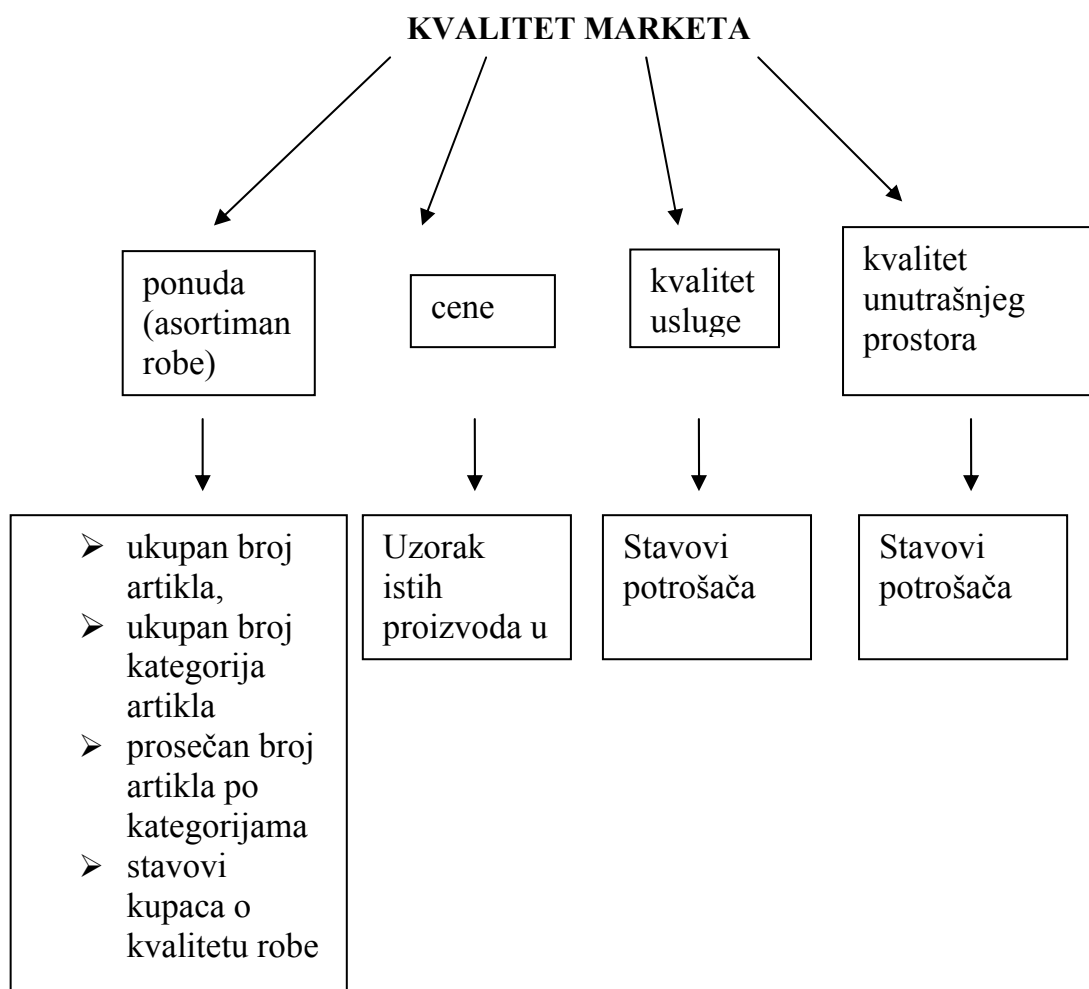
KVALITET MARKETA

ponuda (asortiman robe)

cene

kvalitet usluge

kvalitet unutrašnjeg prostora

- ukupan broj artikla,
- ukupan broj kategorija artikla
- prosečan broj artikla po kategorijama
- stavovi kupaca o kvalitetu robe

Uzorak istih proizvoda u

Stavovi potrošača

Stavovi potrošača